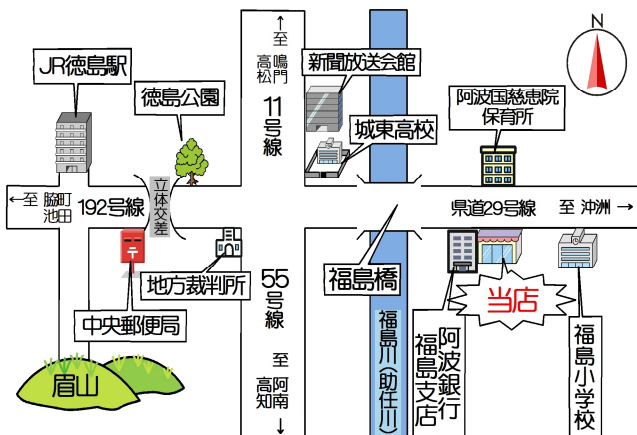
N

JR徳島駅

徳島公園

↑至 高鳴 松門

11号線

新聞放送会館

城東高校

阿波国慈恵院 保育所

←至 脇町 池田

192号線

立体交差

県道29号線

至 沖洲 →

地方裁判所

55号線

福島橋

当店

中央郵便局

至 高阿 知南 ↓

福島川(助任川)

阿波銀行 福島支店

福島小学校

眉山